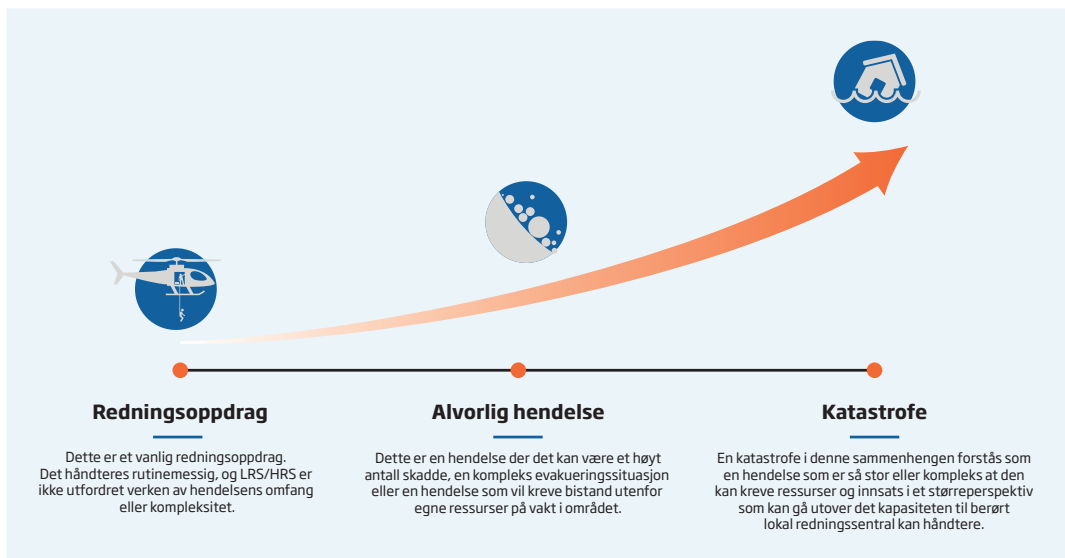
Redningsoppdrag

Dette er et vanlig redningsoppdrag. Det håndteres rutinemessig, og LRS/HRS er ikke utfordret verken av hendelsens omfang eller kompleksitet.

Alvorlig hendelse

Dette er en hendelse der det kan være et høyt antall skadde, en kompleks evakueringssituasjon eller en hendelse som vil kreve bistand utenfor egne ressurser på vakt i området.

Katastrofe

En katastrofe i denne sammenhengen forstås som en hendelse som er så stor eller kompleks at den kan kreve ressurser og innsats i et størreperspektiv som kan gå utover det kapasiteten til berørt lokal redningssentral kan håndtere.